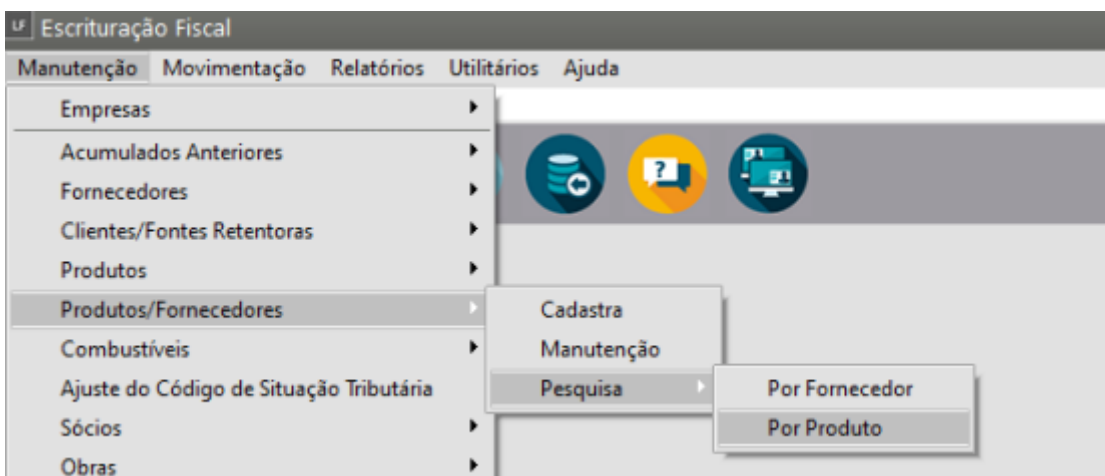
LF Escrituração Fiscal

Manutenção Movimentação Relatórios Utilitários Ajuda

Empresas
Acumulados Anteriores
Fornecedores
Clientes/Fontes Retentoras
Produtos
Produtos/Fornecedores
Combustíveis
Ajuste do Código de Situação Tributária
Sócios
Obras

Cadastra
Manutenção
Pesquisa

Por Fornecedor
Por Produto